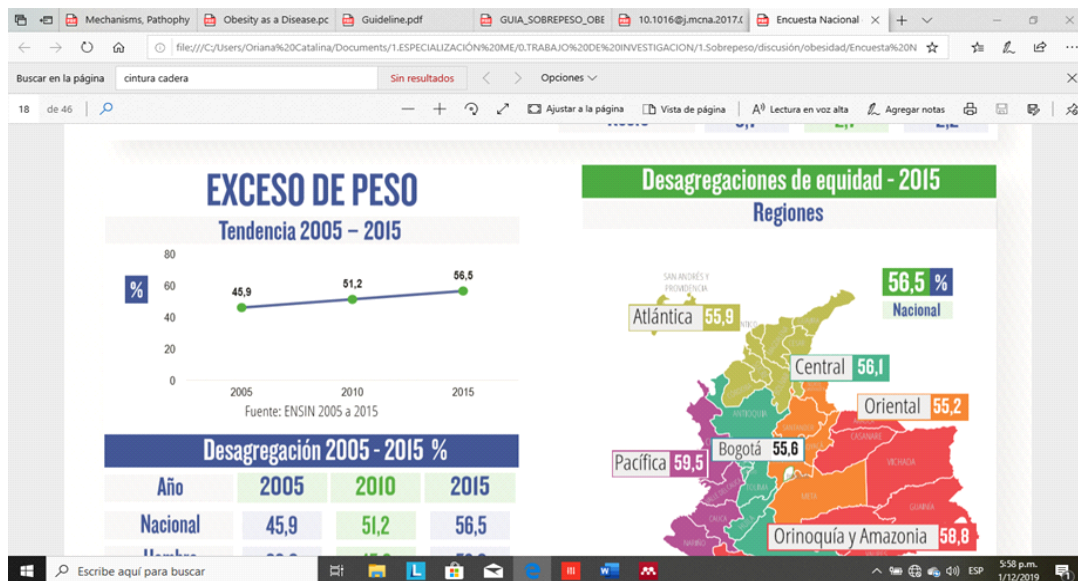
Mechanisms, Pathophy | Obesity as a Disease.pc | Guideline.pdf | GUIA_SOBREPESO_OBE | 10.1016@j.mcna.2017.( | Encuesta Nacional ×

file:///C:/Users/Oriana%20Catalina/Documents/1.ESPECIALIZACIÓN%20ME/0.TRABAJO%20DE%20INVESTIGACION/1.Sobrepeso/discusión/obesidad/Encuesta%20N

Buscar en la página | cintura cadera | Sin resultados | Opciones

18 de 46 | Ajustar a la página | Vista de página | Lectura en voz alta | Agregar notas

EXCESO DE PESO

Tendencia 2005 – 2015

%

80
60
40
20
0

45,9
51,2
56,5

2005 2010 2015

Fuente: ENSIN 2005 a 2015

Desagregación 2005 - 2015 %

| Año | 2005 | 2010 | 2015 |
|---|---|---|---|
| Nacional | 45,9 | 51,2 | 56,5 |
| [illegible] | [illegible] | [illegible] | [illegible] |

Desagregaciones de equidad - 2015

Regiones

SAN ANDRÉS Y PROVIDENCIA

56,5 %
Nacional

Atlántica 55,9
Central 56,1
Oriental 55,2
Bogotá 55,6
Pacífica 59,5
Orinoquía y Amazonia 58,8

ANTIOQUIA
CASANARE
VICHADA
META
GUAINIA

Escribe aquí para buscar

ESP 5:58 p.m. 1/12/2019